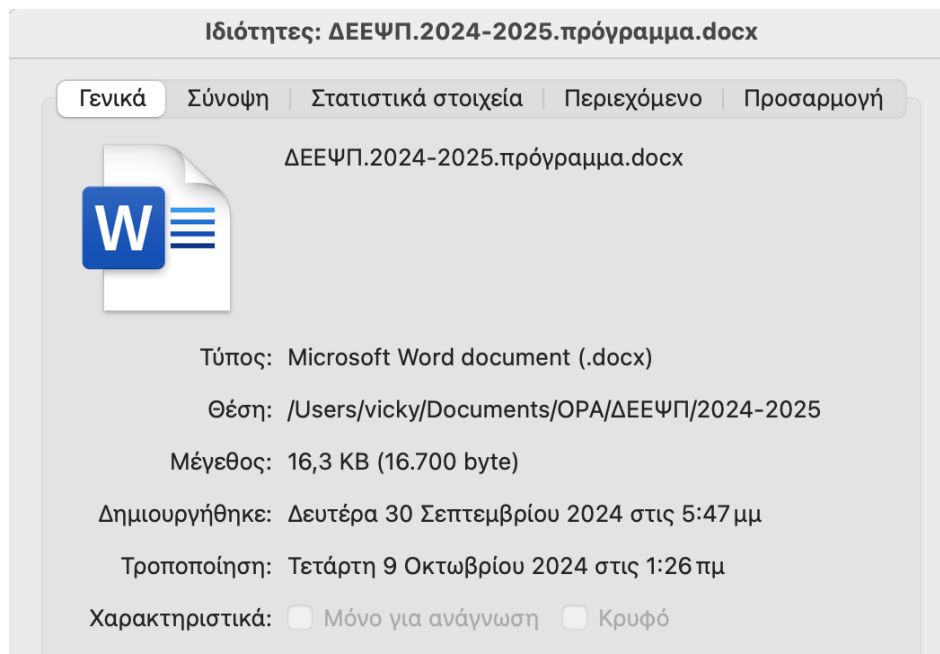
Ιδιότητες: ΔΕΕΨΠ.2024-2025.πρόγραμμα.docx

Γενικά | Σύνοψη | Στατιστικά στοιχεία | Περιεχόμενο | Προσαρμογή

W

ΔΕΕΨΠ.2024-2025.πρόγραμμα.docx

Τύπος: Microsoft Word document (.docx)

Θέση: /Users/vicky/Documents/OPA/ΔΕΕΨΠ/2024-2025

Μέγεθος: 16,3 KB (16.700 byte)

Δημιουργήθηκε: Δευτέρα 30 Σεπτεμβρίου 2024 στις 5:47 μμ

Τροποποίηση: Τετάρτη 9 Οκτωβρίου 2024 στις 1:26 πμ

Χαρακτηριστικά: Μόνο για ανάγνωση Κρυφό